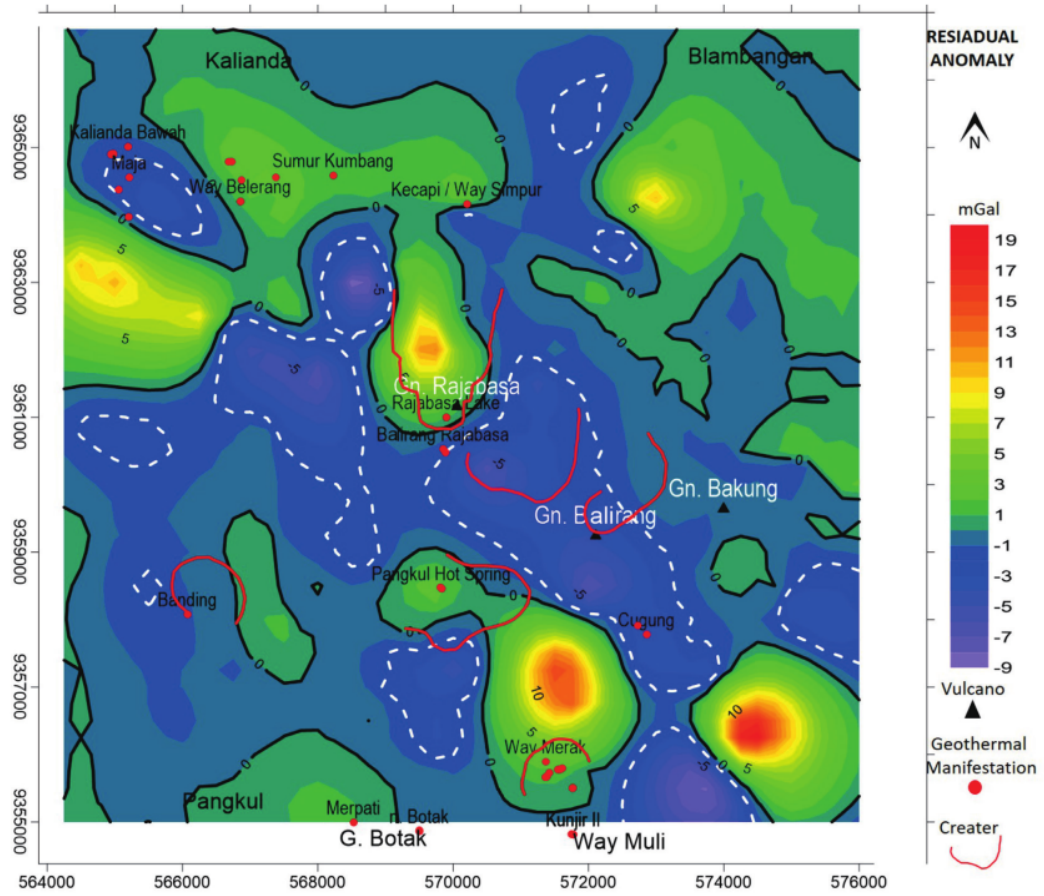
RESIADUAL ANOMALY

N

Kalianda

Blambangan

Kalianda Bawah
Maja
Sumur Kumbang
Way Belerang
Kecapi / Way Simpur

Gn. Rajabasa
Rajabasa Lake
Balirang Rajabasa

Gn. Bakung
Gn. Balirang

Pangkul Hot Spring
Banding
Cugung

Way Merak

Pangkul
Merpati
n. Botak
Kunjir II
G. Botak
Way Muli

0
5
-5
10

9365000
9363000
9361000
9359000
9357000
9355000

564000
566000
568000
570000
572000
574000
576000

mGal
19
17
15
13
11
9
7
5
3
1
-1
-3
-5
-7
-9

Vulcano

Geothermal Manifestation

Creater